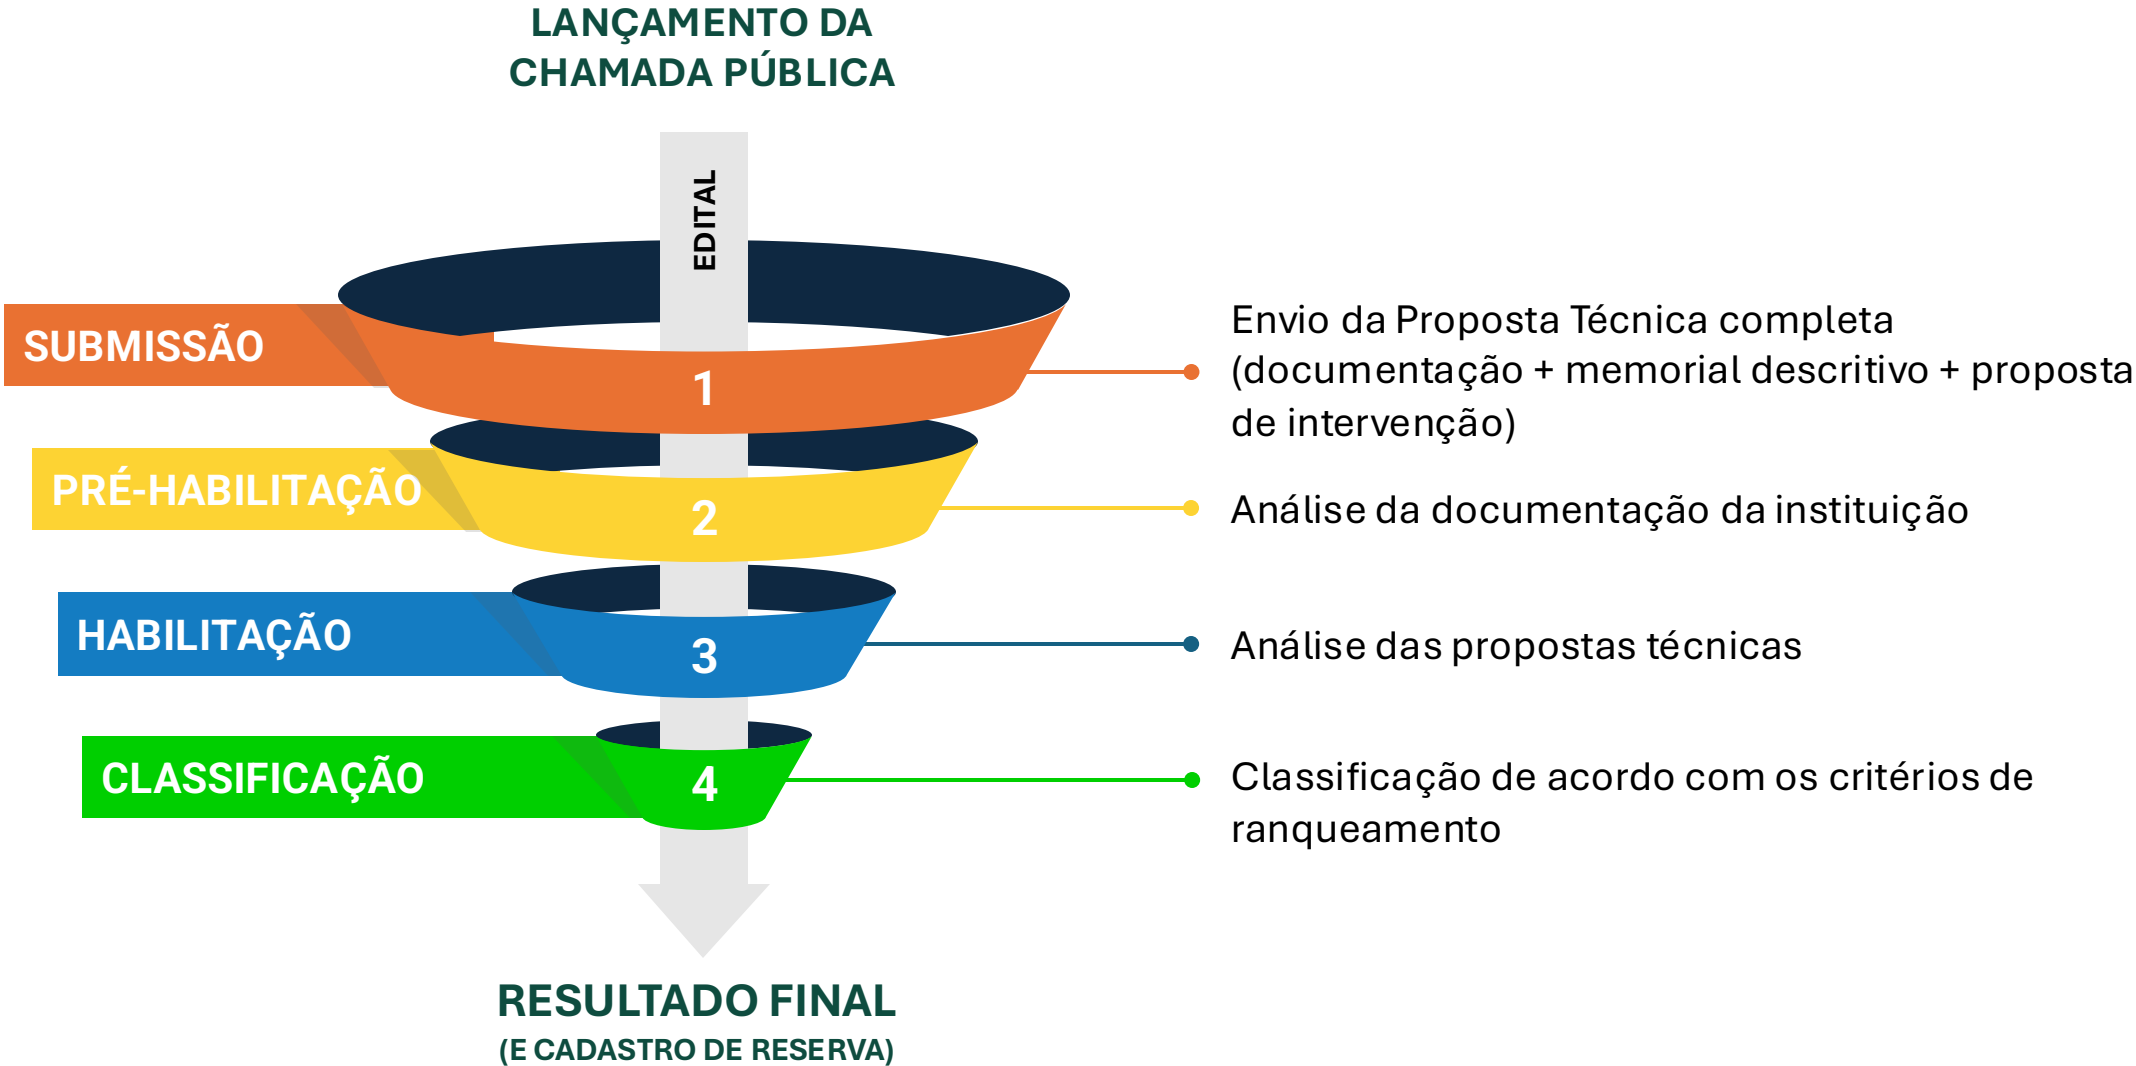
LANÇAMENTO DA CHAMADA PÚBLICA

EDITAL

SUBMISSÃO

1

Envio da Proposta Técnica completa (documentação + memorial descritivo + proposta de intervenção)

PRÉ-HABILITAÇÃO

2

Análise da documentação da instituição

HABILITAÇÃO

3

Análise das propostas técnicas

CLASSIFICAÇÃO

4

Classificação de acordo com os critérios de ranqueamento

RESULTADO FINAL
(E CADASTRO DE RESERVA)